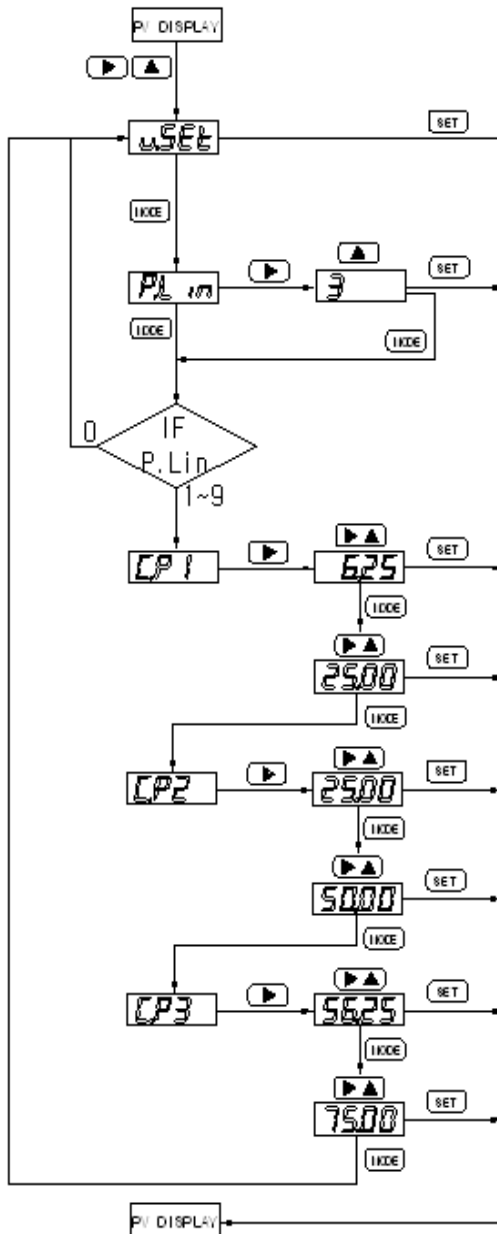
PV DISPLAY

▶ ▲

uSEt

SET

MODE

PLin

▶

▲

3

SET

MODE

MODE

0

IF P.Lin

1~9

CP1

▶

▶▲

6.25

SET

MODE

▶▲

25.00

SET

MODE

CP2

▶

▶▲

25.00

SET

MODE

▶▲

50.00

SET

MODE

CP3

▶

▶▲

56.25

SET

MODE

▶▲

75.00

SET

MODE

PV DISPLAY